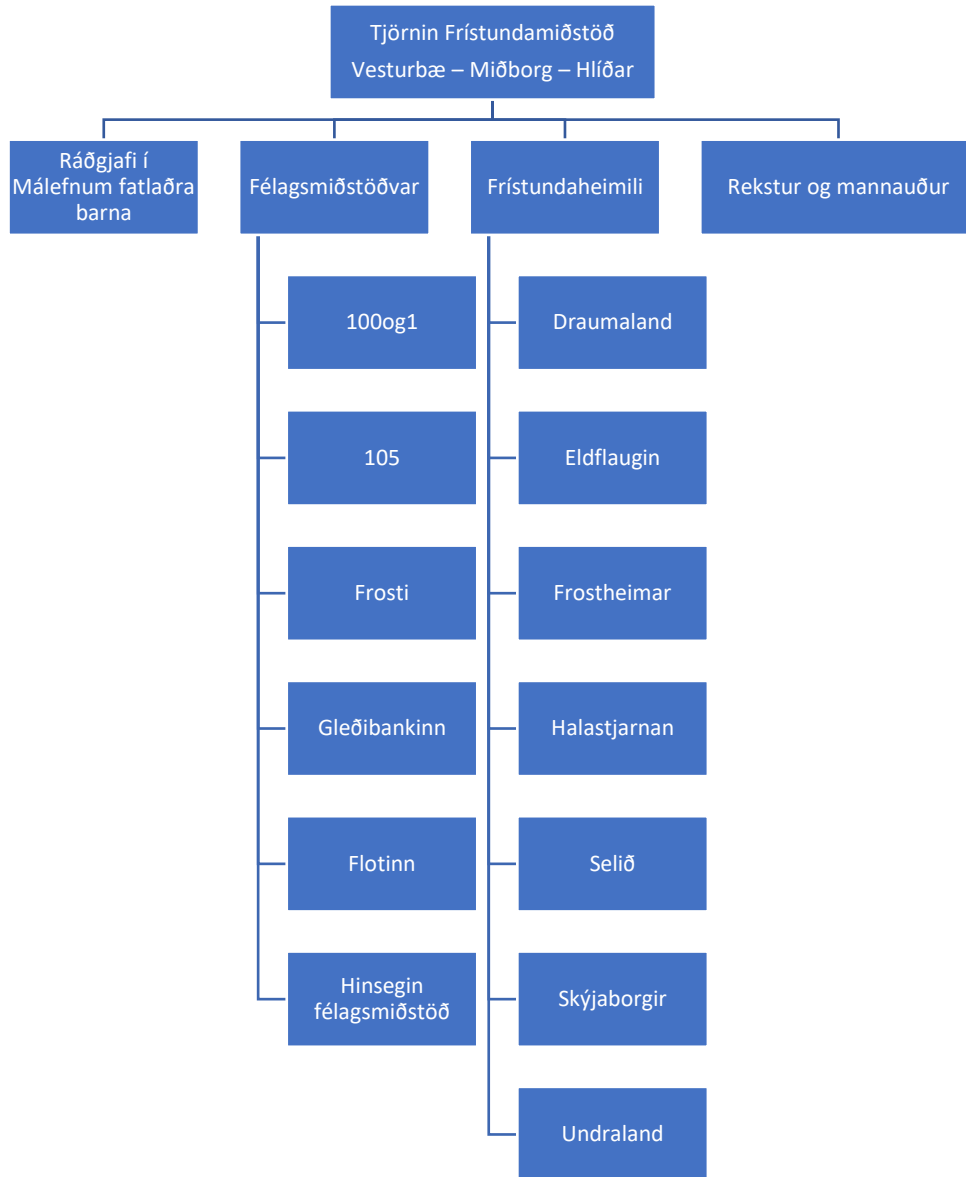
Tjörnin Frístundamiðstöð
Vesturbæ – Miðborg – Hlíðar

Ráðgjafi í Málefnum fatlaðra barna

Félagsmiðstöðvar

Frístundaheimili

Rekstur og mannauður

100og1

105

Frosti

Gleðibankinn

Flotinn

Hinsegin félagsmiðstöð

Draumaland

Eldflaugin

Frostheimar

Halastjarnan

Selið

Skýjaborgir

Undraland